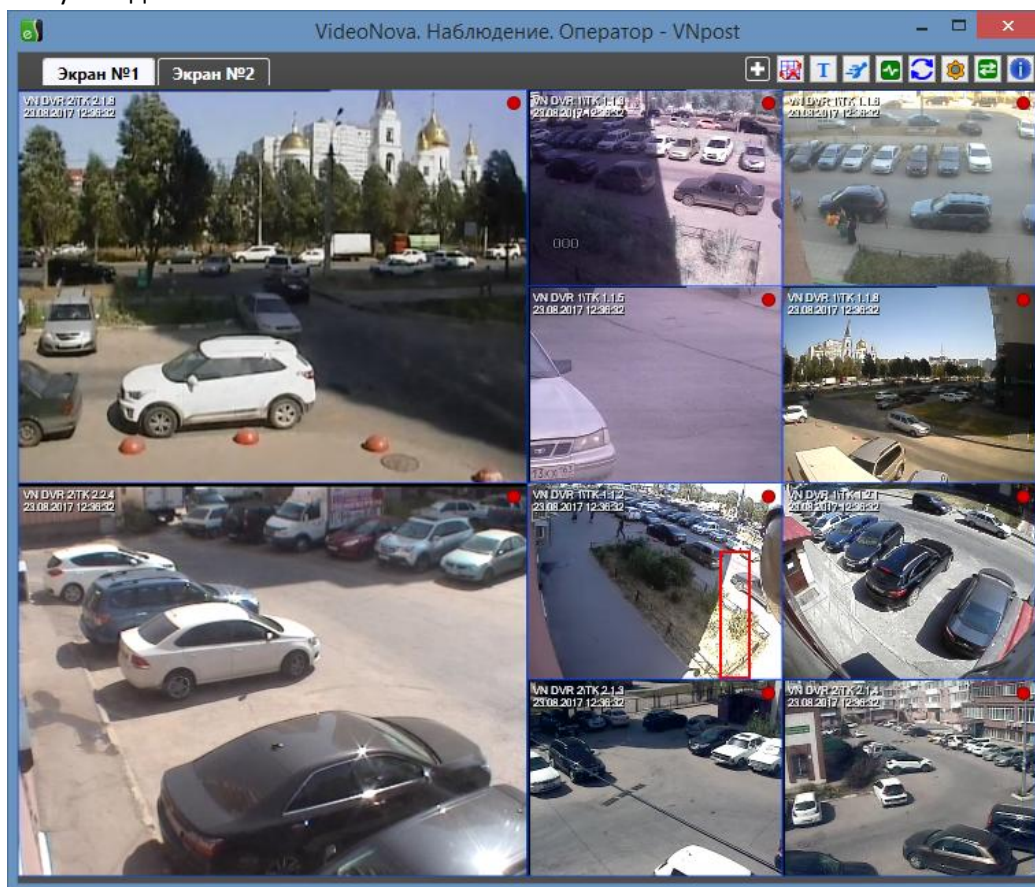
VideoNova. Наблюдение. Оператор - VNpost

Экран №1
Экран №2

VN DVR 2\TK 2.1.8
23.08.2017 12:36:32

VN DVR 1\TK 1.1.3
23.08.2017 12:36:32

VN DVR 1\TK 1.1.6
23.08.2017 12:36:32

VN DVR 1\TK 1.1.5
23.08.2017 12:36:32

VN DVR 1\TK 1.1.8
23.08.2017 12:36:32

VN DVR 2\TK 2.2.4
23.08.2017 12:36:32

VN DVR 1\TK 1.1.2
23.08.2017 12:36:32

VN DVR 1\TK 1.2.1
23.08.2017 12:36:32

VN DVR 2\TK 2.1.3
23.08.2017 12:36:32

VN DVR 2\TK 2.1.4
23.08.2017 12:36:32